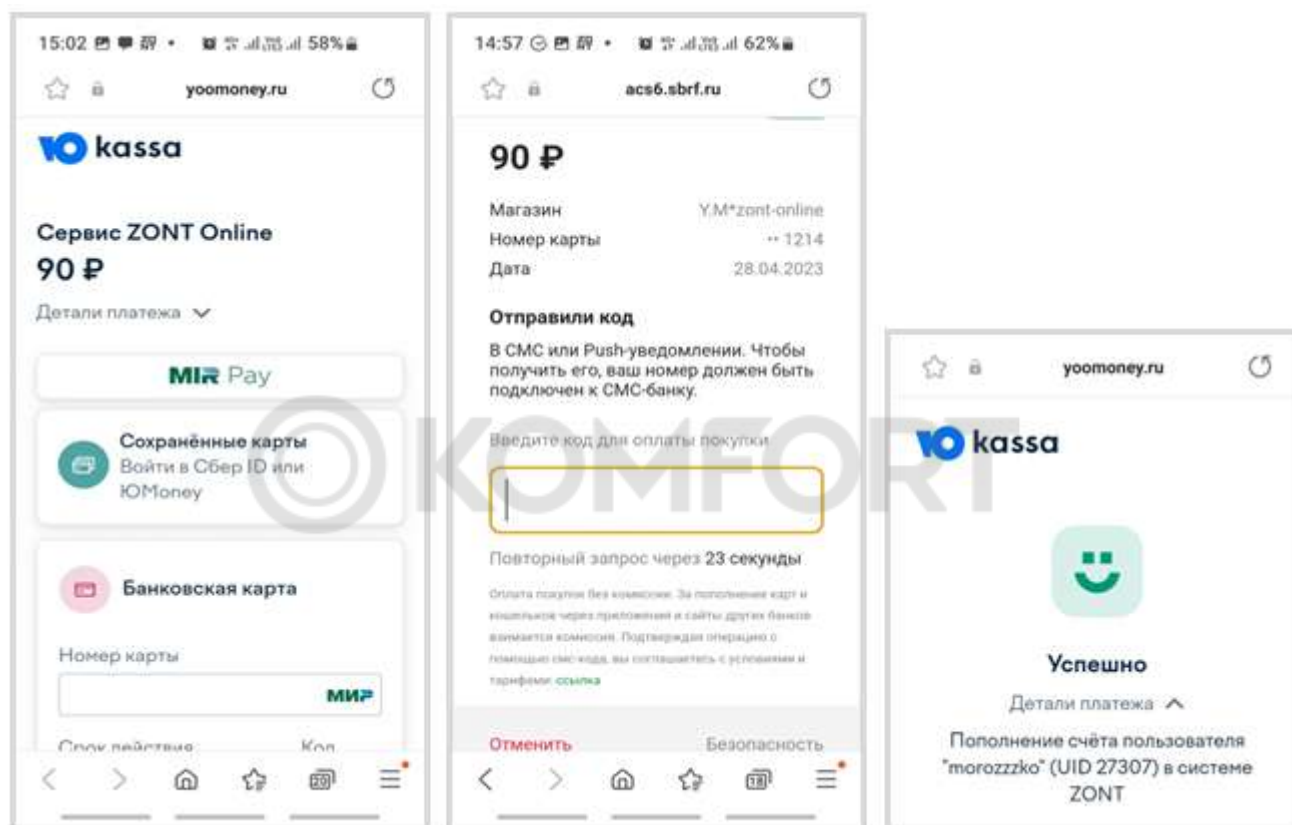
15:02 58%
yoomoney.ru
kassa

Сервис ZONT Online
90 ₽
Детали платежа

MIR Pay

Сохранённые карты
Войти в Сбер ID или ЮMoney

Банковская карта

Номер карты
МИР
Срок действия Код

14:57 62%
acs6.sbrf.ru
90 ₽

| Магазин | Y.M*zont-online |
|---|---|
| Номер карты | •• 1214 |
| Дата | 28.04.2023 |

Отправили код
В СМС или Push-уведомлении. Чтобы получить его, ваш номер должен быть подключен к СМС-банку.

Введите код для оплаты покупки

Повторный запрос через 23 секунды

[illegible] ссылка

Отменить Безопасность

©KOMFORT

yoomoney.ru
kassa

Успешно
Детали платежа
Пополнение счёта пользователя "morozzzko" (UID 27307) в системе ZONT